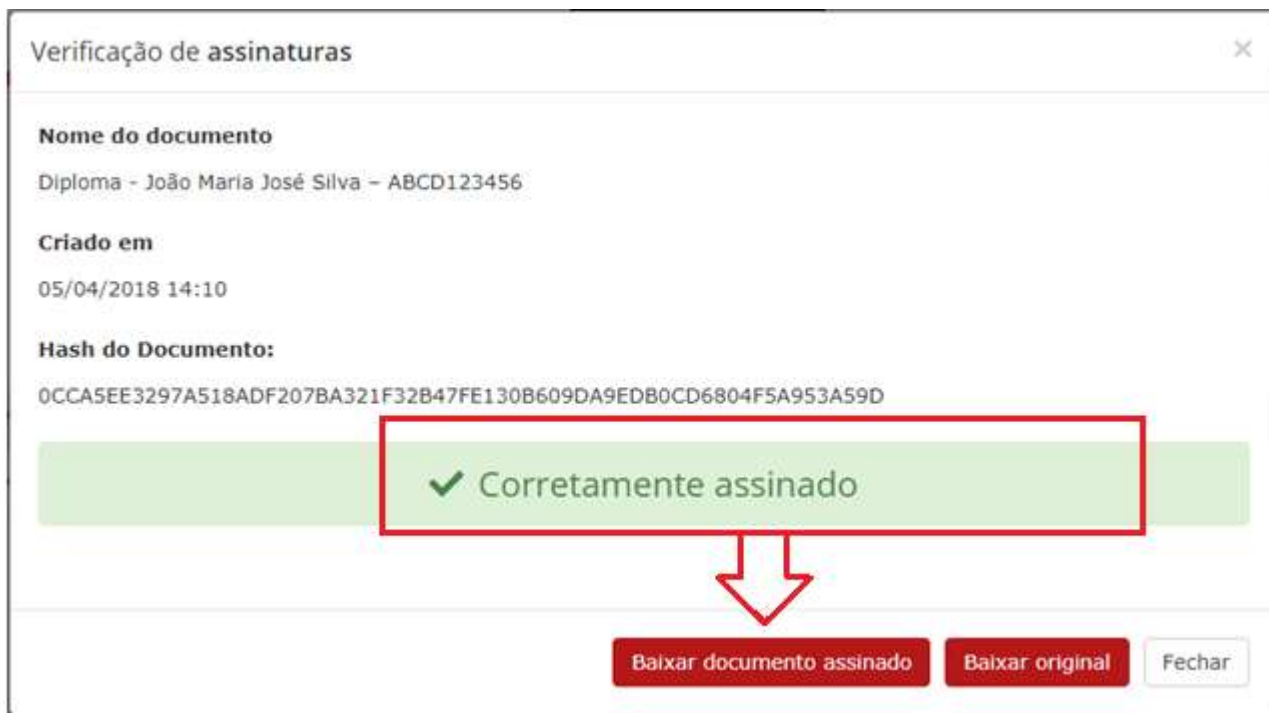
Verificação de assinaturas

×

Nome do documento

Diploma - João Maria José Silva – ABCD123456

Criado em

05/04/2018 14:10

Hash do Documento:

0CCA5EE3297A518ADF207BA321F32B47FE130B609DA9EDB0CD6804F5A953A59D

✔ Corretamente assinado

Baixar documento assinado

Baixar original

Fechar